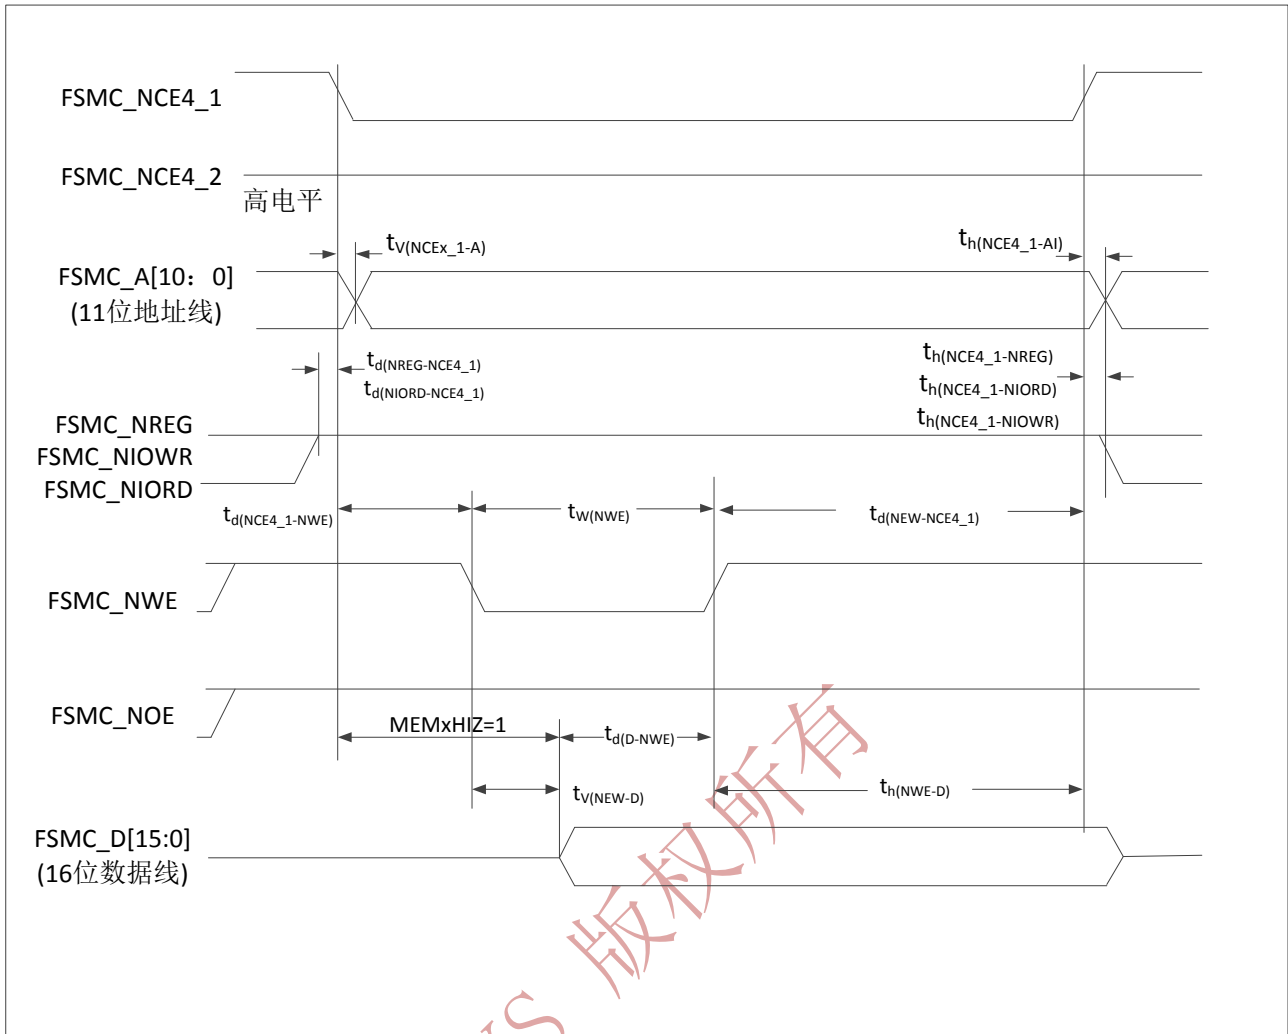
FSMC_NCE4_1

FSMC_NCE4_2

高电平

$t_{V(NCEx\_1-A)}$

$t_{h(NCE4\_1-AI)}$

FSMC_A[10：0]
(11位地址线)

$t_{d(NREG-NCE4\_1)}$
$t_{d(NIORD-NCE4\_1)}$

$t_{h(NCE4\_1-NREG)}$
$t_{h(NCE4\_1-NIORD)}$
$t_{h(NCE4\_1-NIOWR)}$

FSMC_NREG
FSMC_NIOWR
FSMC_NIORD

$t_{d(NCE4\_1-NWE)}$

$t_{W(NWE)}$

$t_{d(NEW-NCE4\_1)}$

FSMC_NWE

FSMC_NOE

MEMxHIZ=1

$t_{d(D-NWE)}$

$t_{V(NEW-D)}$

$t_{h(NWE-D)}$

FSMC_D[15:0]
(16位数据线)

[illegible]S 版权所有